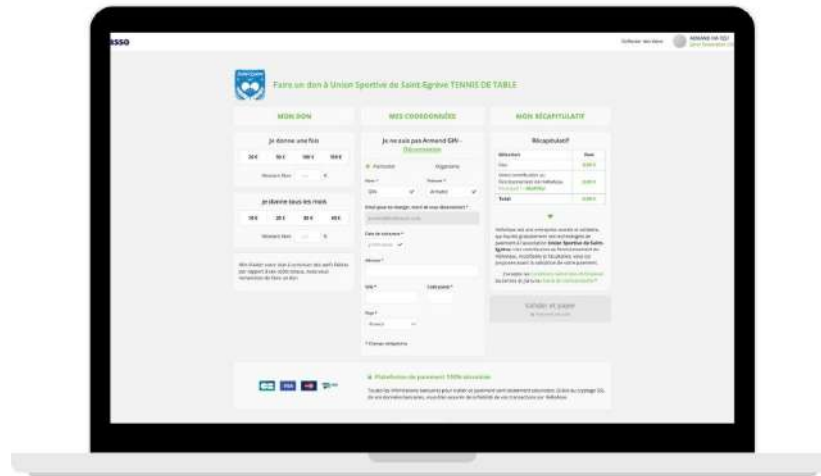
Faire un don à Union Sportive de Saint Agrève TENNIS DE TABLE

MON DON

Je donne une fois

20 €
50 €
100 €
150 €

Montant libre
€

Je donne tous les mois

10 €
20 €
30 €
40 €

Montant libre
€

MES COORDONNÉES

Je ne suis pas Armand GIN - Déconnexion

Particulier
Organisme

Nom *
GIN

Prénom *
Armand

Email pour te changer, merci de vous déconnecter *

Date de naissance *

Adresse *

Ville *

Code postal *

Pays *
France

* Champs obligatoires

MON RÉCAPITULATIF

Récapitulatif

Valider et payer

Plateforme de paiement 100% sécurisée